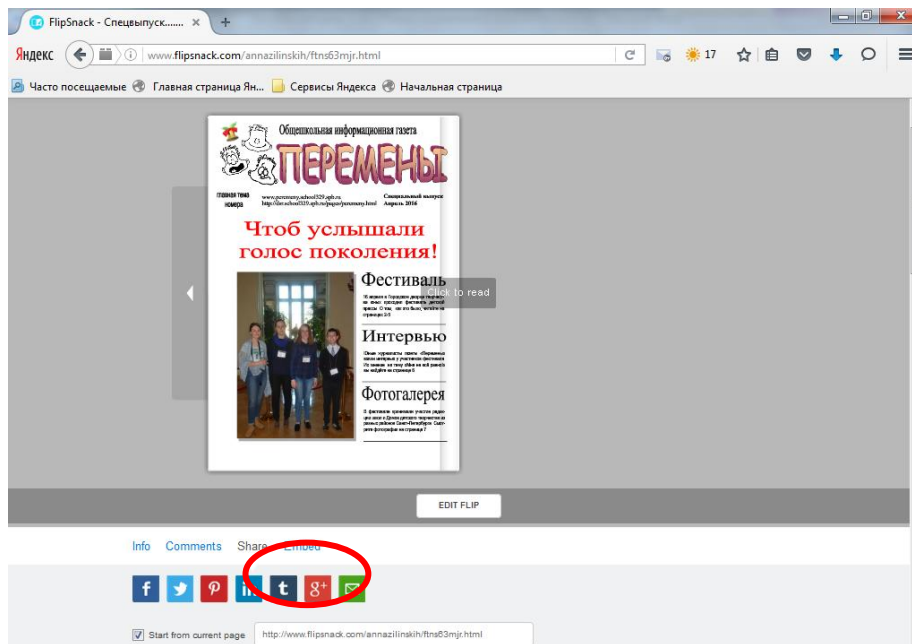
FlipSnack - Спецвыпуск....... ×

Яндекс www.flipsnack.com/annazilinskih/ftns63mjr.html

17

Часто посещаемые Главная страница Ян... Сервисы Яндекса Начальная страница

Общешкольная информационная газета

ПЕРЕМЕНЫ

главная тема номера

www.peremeny.school329.spb.ru http://int.school329.spb.ru/pages/peremeny.html

Специальный выпуск Апрель 2016

Чтоб услышали голос поколения!

Фестиваль

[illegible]

Click to read

Интервью

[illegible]

Фотогалерея

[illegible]

EDIT FLIP

Info Comments Share Embed

Start from current page http://www.flipsnack.com/annazilinskih/ftns63mjr.html